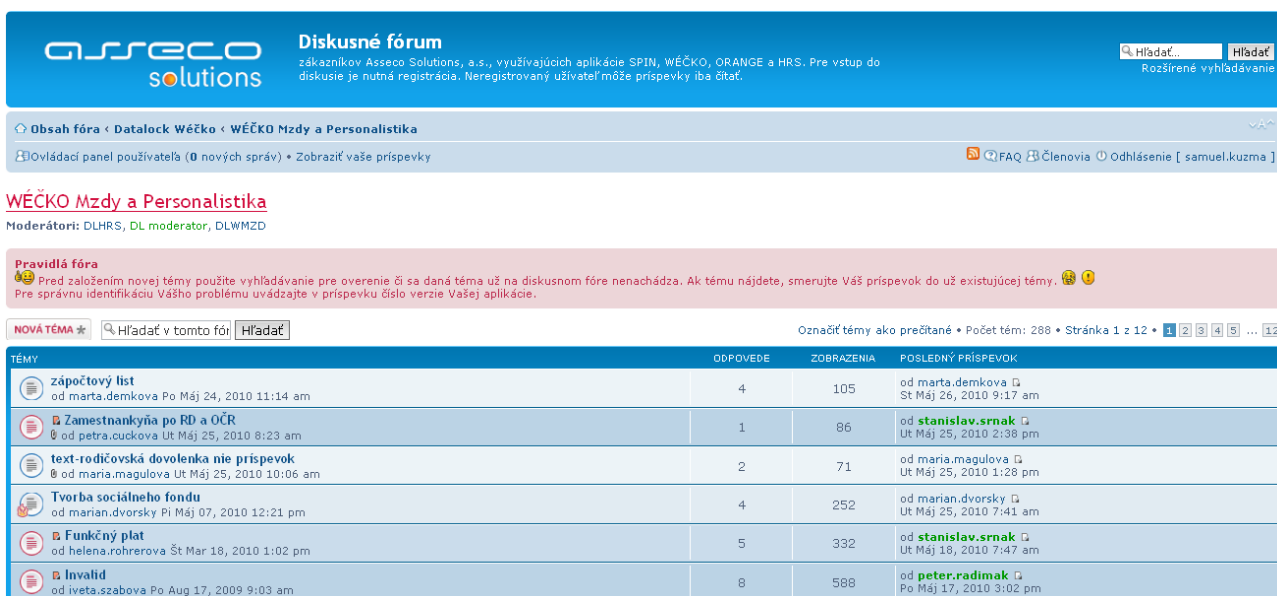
asseco solutions

Diskusné fórum

zákazníkov Asseco Solutions, a.s., využívajúcich aplikácie SPIN, WÉČKO, ORANGE a HRS. Pre vstup do diskusie je nutná registrácia. Neregistrovaný užívateľ môže príspevky iba čítať.

Hľadať… Hľadať
Rozšírené vyhľadávanie

Obsah fóra ‹ Datalock Wéčko ‹ WÉČKO Mzdy a Personalistika

Ovládací panel používateľa (0 nových správ) • Zobraziť vaše príspevky

FAQ Členovia Odhlásenie [ samuel.kuzma ]

WÉČKO Mzdy a Personalistika

Moderátori: DLHRS, DL moderator, DLWMZD

Pravidlá fóra
Pred založením novej témy použite vyhľadávanie pre overenie či sa daná téma už na diskusnom fóre nenachádza. Ak tému najdete, smerujte Váš príspevok do už existujúcej témy.
Pre správnu identifikáciu Vášho problému uvádzajte v príspevku číslo verzie Vašej aplikácie.

NOVÁ TÉMA Hľadať v tomto fór Hľadať

Označiť témy ako prečítané • Počet tém: 288 • Stránka 1 z 12 • 1 2 3 4 5 … 12

| TÉMY | ODPOVEDE | ZOBRAZENIA | POSLEDNÝ PRÍSPEVOK |
|---|---|---|---|
| zápočtový list od marta.demkova Po Máj 24, 2010 11:14 am | 4 | 105 | od marta.demkova St Máj 26, 2010 9:17 am |
| Zamestnankyňa po RD a OČR od petra.cuckova Ut Máj 25, 2010 8:23 am | 1 | 86 | od stanislav.srnak Ut Máj 25, 2010 2:38 pm |
| text-rodičovská dovolenka nie príspevok od maria.magulova Ut Máj 25, 2010 10:06 am | 2 | 71 | od maria.magulova Ut Máj 25, 2010 1:28 pm |
| Tvorba sociálneho fondu od marian.dvorsky Pi Máj 07, 2010 12:21 pm | 4 | 252 | od marian.dvorsky Ut Máj 25, 2010 7:41 am |
| Funkčný plat od helena.rohrerova Št Mar 18, 2010 1:02 pm | 5 | 332 | od stanislav.srnak Ut Máj 18, 2010 7:47 am |
| Invalid od iveta.szabova Po Aug 17, 2009 9:03 am | 8 | 588 | od peter.radimak Po Máj 17, 2010 3:02 pm |